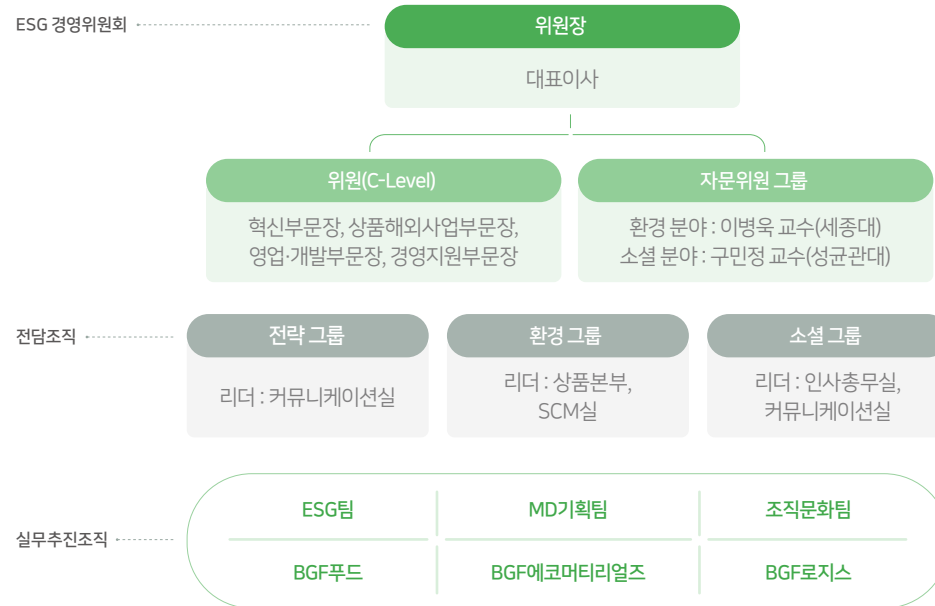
ESG 경영위원회

위원장

대표이사

위원(C-Level)

혁신부문장, 상품해외사업부문장, 영업·개발부문장, 경영지원부문장

자문위원 그룹

환경 분야 : 이병욱 교수(세종대)
소셜 분야 : 구민정 교수(성균관대)

전담조직

전략 그룹

리더 : 커뮤니케이션실

환경 그룹

리더 : 상품본부, SCM실

소셜 그룹

리더 : 인사총무실, 커뮤니케이션실

실무추진조직

ESG팀

MD기획팀

조직문화팀

BGF푸드

BGF에코머티리얼즈

BGF로지스